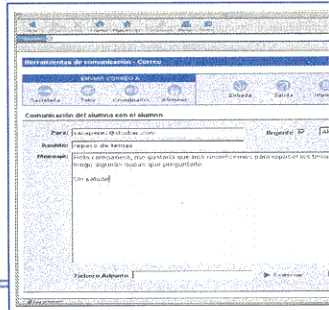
Herramientas de comunicación - Correo

ENVIAR CORREO A

Secretaría Tutor Compañeros Alumnos

Entrada Salida

Comunicación del alumno con el alumno

Para: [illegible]@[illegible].com

Urgente

Asunto: repaso de temas

Mensaje: Hola compañera, me gustaría que nos reuniéramos para repasar los temas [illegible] luego algunas dudas que preguntarte.

Un saludo

Fichero Adjunto:

Examinar